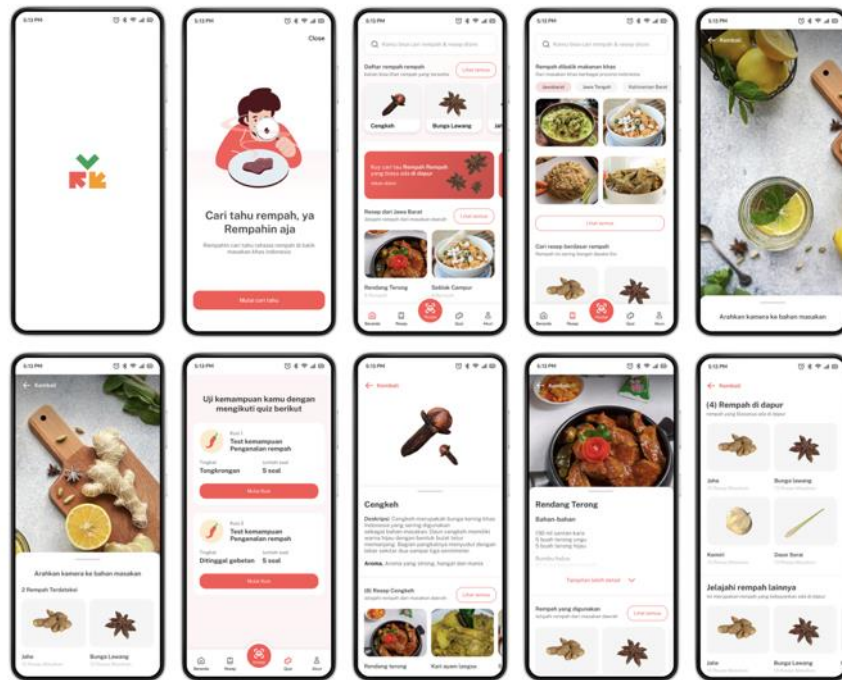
5:13 PM

5:13 PM

Close

Cari tahu rempah, ya Rempahin aja

Rempahin cari tahu rahasia rempah di balik masakan khas Indonesia

Mulai cari tahu

5:13 PM

Kamu lagi cari rempah & resep apa?

Daftar rempah-rempah

Lihat semua

Cengkeh

Bunga Lawang

Resep dari Jawa Barat

Lihat semua

Rendang Terong

Soklok Campur

Beranda

Resep

Quiz

Akun

5:13 PM

Rempah dibalik makanan khas

Jawa Barat

Jawa Tengah

Kalimantan Barat

Lihat semua

Cari resep berdasar rempah

Beranda

Resep

Quiz

Akun

5:13 PM

Kembali

Arahkan kamera ke bahan masakan

5:13 PM

Kembali

Arahkan kamera ke bahan masakan

2 Rempah Terdeteksi

Jahe

Bunga Lawang

5:13 PM

Uji kemampuan kamu dengan mengikuti quiz berikut

Test kemampuan Pengenalan rempah

Tingkat

Tongkrongan

Jumlah soal

5 soal

Mulai Kuis

Test kemampuan Pengenalan rempah

Tingkat

Ditinggal gebetan

Jumlah soal

5 soal

Mulai Kuis

Beranda

Resep

Quiz

Akun

5:13 PM

Kembali

Cengkeh

Aroma

(8) Resep Cengkeh

Lihat semua

Rendang terong

Kari ayam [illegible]

5:13 PM

Kembali

Rendang Terong

Bahan-bahan

Tampilkan lebih detail

Rempah yang digunakan

Lihat semua

5:13 PM

Kembali

(4) Rempah di dapur

Jahe

Bunga lawang

Kemiri

Daun Serai

Jelajahi rempah lainnya

Jahe

Bunga Lawang